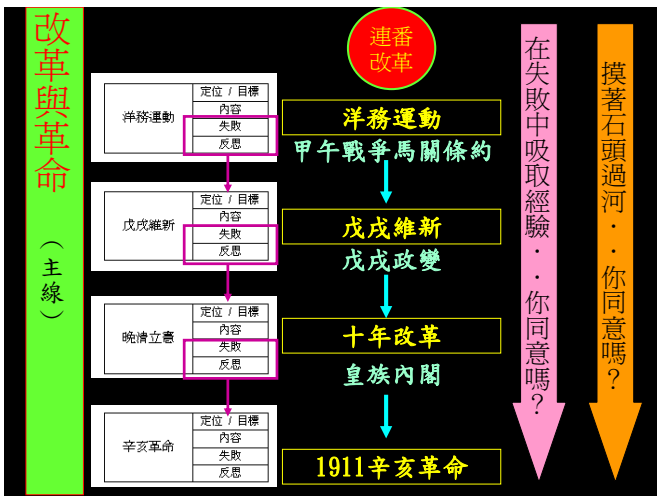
改革與革命

（主線）

洋務運動
定位 / 目標
內容
失敗
反思

戊戌維新
定位 / 目標
內容
失敗
反思

晚清立憲
定位 / 目標
內容
失敗
反思

辛亥革命
定位 / 目標
內容
失敗
反思

連番改革

洋務運動
甲午戰爭馬關條約
戊戌維新
戊戌政變
十年改革
皇族內閣
1911辛亥革命

在失敗中吸取經驗．．你同意嗎？

摸著石頭過河．．你同意嗎？